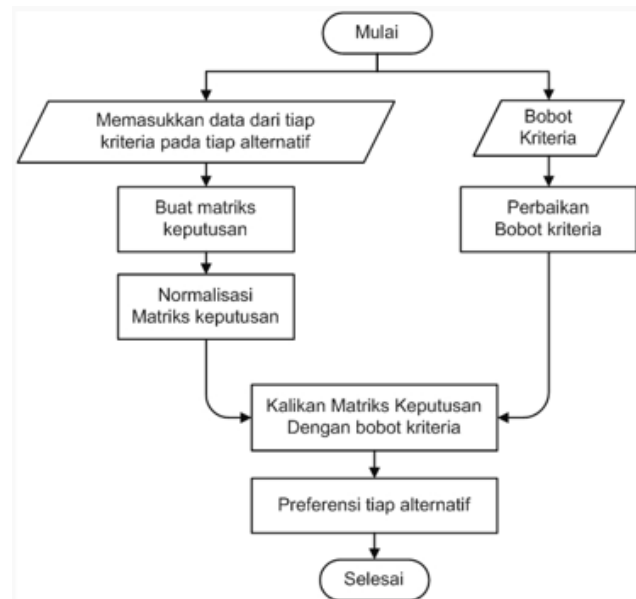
Mulai

Memasukkan data dari tiap kriteria pada tiap alternatif

Bobot Kriteria

Buat matriks keputusan

Perbaikan Bobot kriteria

Normalisasi Matriks keputusan

Kalikan Matriks Keputusan Dengan bobot kriteria

Preferensi tiap alternatif

Selesai